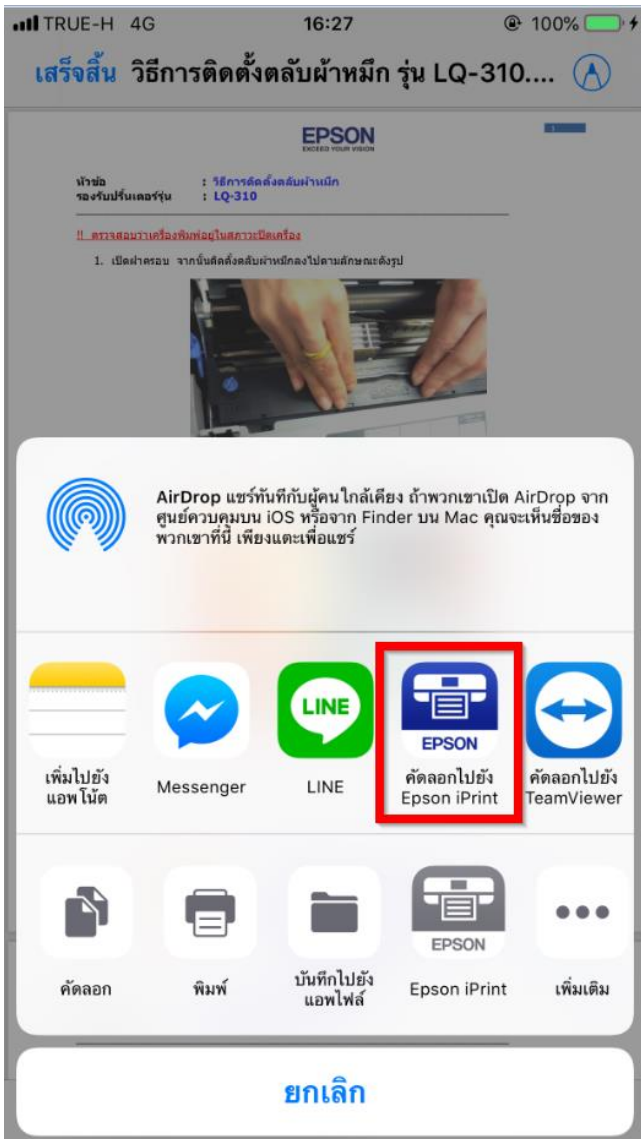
TRUE-H 4G 16:27 100%

เสร็จสิ้น วิธีการติดตั้งตลับผ้าหมึก รุ่น LQ-310....

EPSON
EXCEED YOUR VISION

หัวข้อ : วิธีการติดตั้งตลับผ้าหมึก
รองรับปริ้นเตอร์รุ่น : LQ-310

!! ตรวจสอบว่าเครื่องพิมพ์อยู่ในสภาวะเปิดเครื่อง

1. เปิดฝาครอบ จากนั้นติดตั้งตลับผ้าหมึกลงไปตามลักษณะดังรูป

AirDrop แชร์ทันทีกับผู้คนใกล้เคียง ถ้าพวกเขาเปิด AirDrop จากศูนย์ควบคุมบน iOS หรือจาก Finder บน Mac คุณจะเห็นชื่อของพวกเขาที่นี่ เพียงแตะเพื่อแชร์

เพิ่มไปยังแอพโน้ต
Messenger
LINE
LINE
EPSON
คัดลอกไปยัง Epson iPrint
คัดลอกไปยัง TeamViewer

คัดลอก
พิมพ์
บันทึกไปยังแอพไฟล์
EPSON
Epson iPrint
เพิ่มเติม

ยกเลิก